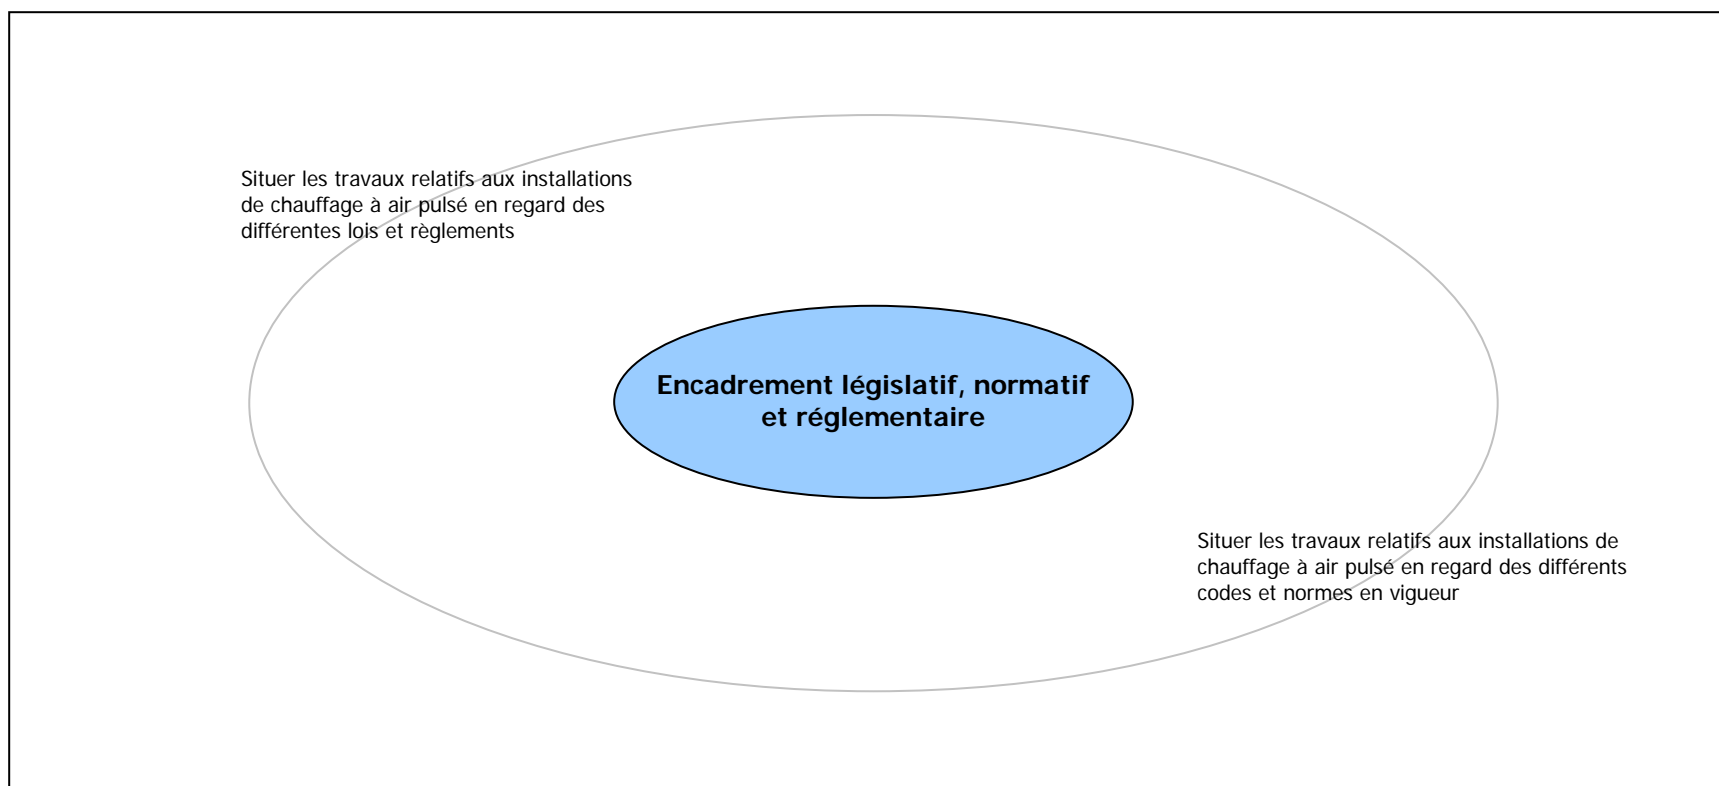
Situer les travaux relatifs aux installations de chauffage à air pulsé en regard des différentes lois et règlements

Encadrement législatif, normatif et réglementaire

Situer les travaux relatifs aux installations de chauffage à air pulsé en regard des différents codes et normes en vigueur